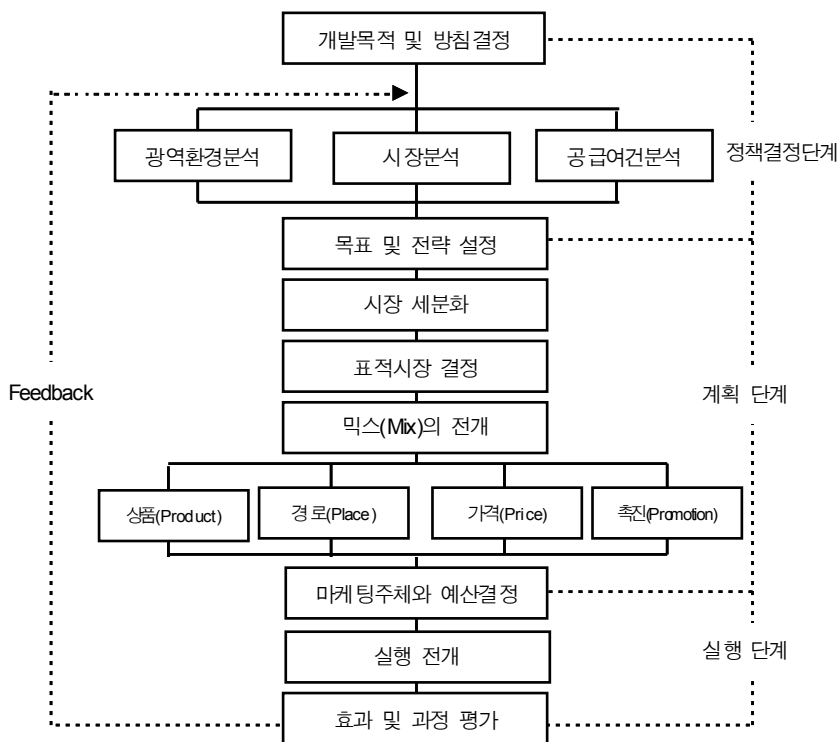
개발목적 및 방침결정

광역환경분석

시장분석

공급여건분석

정책결정단계

목표 및 전략 설정

시장 세분화

표적시장 결정

Feedback

계획 단계

믹스(Mix)의 전개

상품(Product)

경로(Place)

가격(Price)

촉진(Promotion)

마케팅주체와 예산결정

실행 전개

실행 단계

효과 및 과정 평가